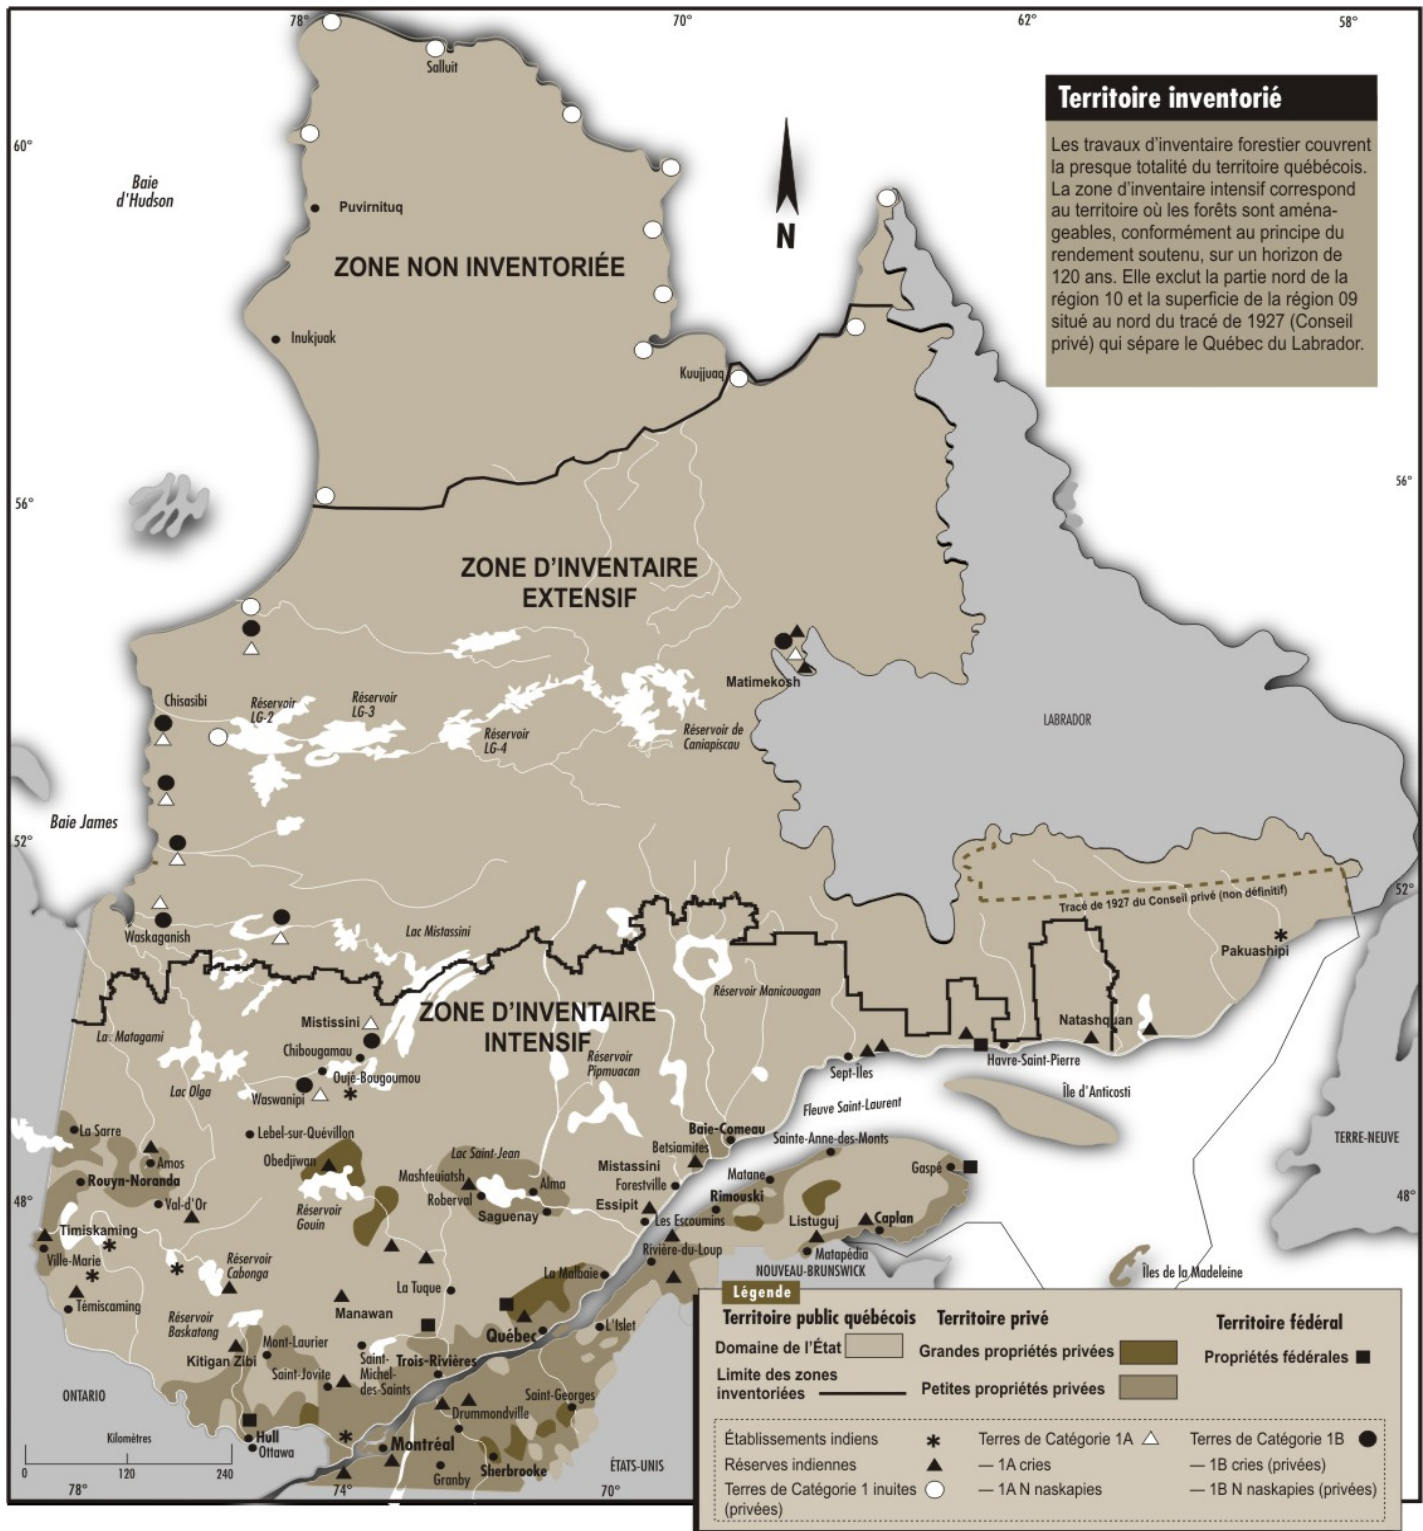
78° 70° 62° 58°

Territoire inventorié

Les travaux d'inventaire forestier couvrent la presque totalité du territoire québécois. La zone d'inventaire intensif correspond au territoire où les forêts sont aménageables, conformément au principe du rendement soutenu, sur un horizon de 120 ans. Elle exclut la partie nord de la région 10 et la superficie de la région 09 situé au nord du tracé de 1927 (Conseil privé) qui sépare le Québec du Labrador.

N

60°

Baie d'Hudson

Salluit

Puvirnituq

ZONE NON INVENTORIÉE

Inukjuak

Kuujjuaq

56°

56°

ZONE D'INVENTAIRE EXTENSIF

Matimekosh

Chisasibi

Réservoir LG-2

Réservoir LG-3

Réservoir LG-4

Réservoir de Caniapiscau

LABRADOR

Baie James

52°

52°

Tracé de 1927 du Conseil privé (non définitif)

Waskaganish

Lac Mistassini

Pakuashipi

Réservoir Manicouagan

Mistissini

ZONE D'INVENTAIRE INTENSIF

Natashquan

La. Matagami

Chibougamau

Havre-Saint-Pierre

Réservoir Pipmuacan

Sept-Îles

Lac Olga

Oujé-Bougoumou

Waswanipi

Île d'Anticosti

Fleuve Saint-Laurent

La Sarre

Lebel-sur-Quévillon

Baie-Comeau

Sainte-Anne-des-Monts

TERRE-NEUVE

Amos

Obedjiwan

Lac Saint-Jean

Betsiamites

Mistassini

Rouyn-Noranda

Mashteuiatsh

Alma

Forestville

Matane

Gaspé

Val-d'Or

Roberval

Rimouski

48°

48°

Réservoir Gouin

Saguenay

Essipit

Listuguj

Caplan

Timiskaming

Les Escoumins

Ville-Marie

Réservoir Cabonga

Rivière-du-Loup

Matapédia

NOUVEAU-BRUNSWICK

Îles de la Madeleine

La Tuque

La Malbaie

Témiscaming

Manawan

Réservoir Baskatong

L'Islet

Québec

Mont-Laurier

Kitigan Zibi

Trois-Rivières

Saint-Michel-des-Saints

Saint-Jovite

ONTARIO

Saint-Georges

Drummondville

Hull

Ottawa

Montréal

Kilomètres

0 120 240

Granby

Sherbrooke

ÉTATS-UNIS

78° 74° 70°

Légende

Territoire public québécois

Domaine de l'État

Limite des zones inventoriées

Territoire privé

Grandes propriétés privées

Petites propriétés privées

Territoire fédéral

Propriétés fédérales

Établissements indiens

Réserves indiennes

Terres de Catégorie 1 inuites (privées)

Terres de Catégorie 1A

— 1A cries

— 1A N naskapies

Terres de Catégorie 1B

— 1B cries (privées)

— 1B N naskapies (privées)